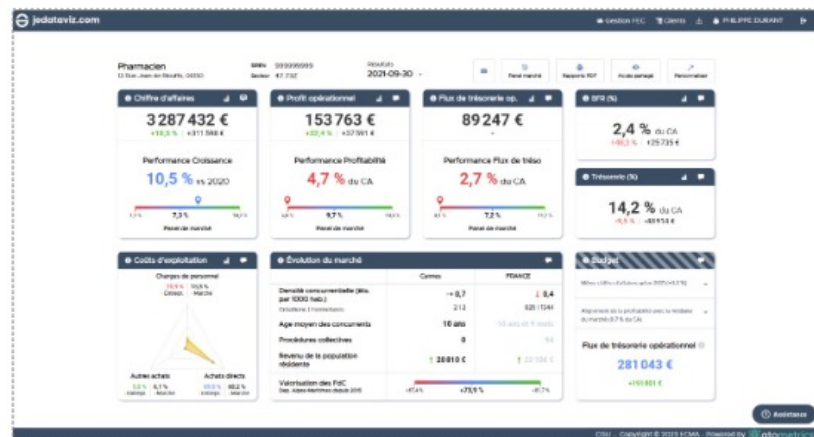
jedataviz.com

Gestion FEC  Clients  PHILIPPE DURANT

Pharmacien
13 Rue Jean de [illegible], 06150

SIREN 999999999
Secteur 47.73Z

Résultats
2021-09-30

Panel marché  Rapports PDF  Accès partagé  Personnaliser

Chiffre d'affaires
3 287 432 €
+10,5 % | +311 588 €
Performance Croissance
10,5 % vs 2020
7,3 %
Panel de marché

Profit opérationnel
153 763 €
+22,4 % | +37 981 €
Performance Profitabilité
4,7 % du CA
9,7 %
Panel de marché

Flux de trésorerie op.
89 247 €
Performance Flux de tréso
2,7 % du CA
7,2 %
Panel de marché

BFR (%)
2,4 % du CA
+80,2 % | +29 735 €

Trésorerie (%)
14,2 % du CA
-9,5 % | -48 934 €

Coûts d'exploitation
Charges de personnel
Entrepr. Marché
Autres achats
Achats directs

Évolution du marché
| | Cannes | FRANCE |
|---|---|---|
| Densité concurrentielle (Ets. par 1000 hab.) | → 0,7 | ↓ 0,4 |
| Age moyen des concurrents | 10 ans | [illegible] |
| Procédures collectives | 0 | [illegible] |
| Revenu de la population résidente | ↑ 20 810 € | ↑ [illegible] |
| Valorisation des FdC | +73,9 % | |

Budget

Flux de trésorerie opérationnel
281 043 €
+191 801 €

Assistance

CGU  Copyright © 2023 ECMA  Powered by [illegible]